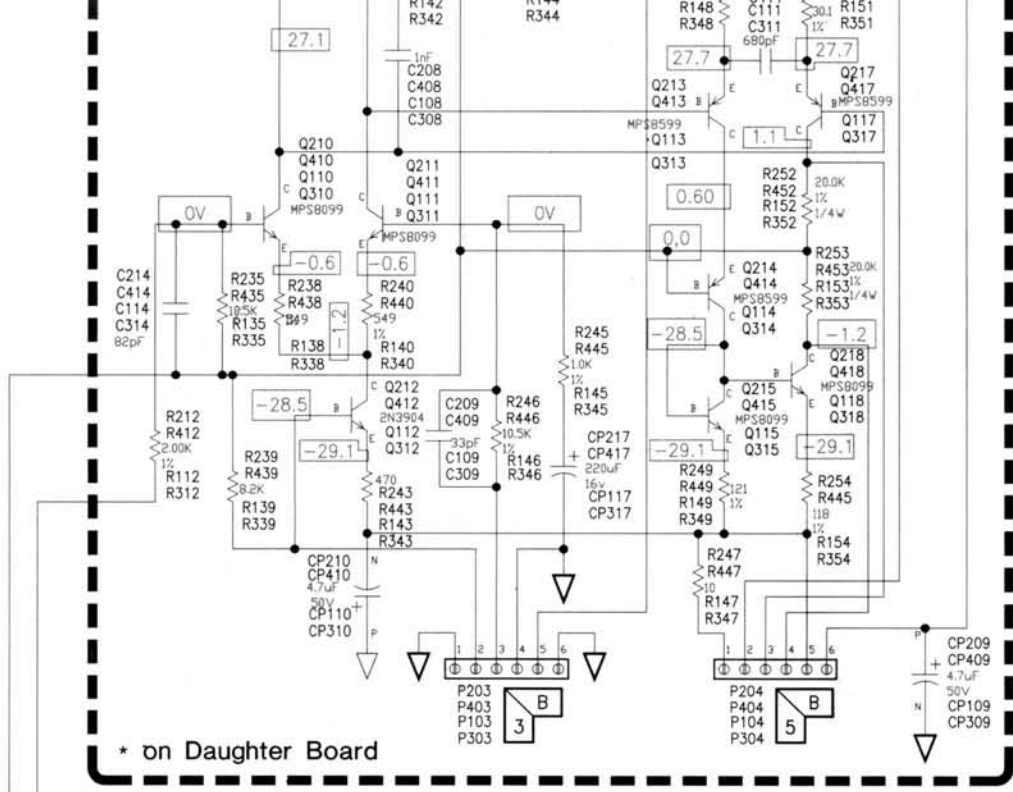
R142
R342
R144
R344
R148
R348
C111
C311
680pF
30.1
1%
R151
R351
27.1
1nF
C208
C408
C108
C308
27.7
27.7
Q213
Q413
MPS8599
Q113
Q313
Q217
Q417
MPS8599
Q117
Q317
1.1
Q210
Q410
Q110
Q310
MPS8099
Q211
Q411
Q111
Q311
MPS8099
0V
0V
R252
R452
R152
R352
20.0K
1%
1/4W
0.60
0,0
R253
R453
R153
R353
20.0K
1%
1/4W
E Q214
Q414
MPS8599
Q114
Q314
C214
C414
C114
C314
82pF
R235
R435
10.5K
R135
R335
-0.6
R238
R438
549
-0.6
R240
R440
549
1%
-1.2
R138
R338
R140
R340
R245
R445
1.0K
1%
R145
R345
-28.5
-1.2
Q218
Q418
MPS8099
Q118
Q318
Q212
Q412
2N3904
Q112
Q312
C209
C409
33pF
C109
C309
R246
R446
10.5K
1%
R146
R346
CP217
CP417
220uF
16v
CP117
CP317
Q215
Q415
MPS8099
Q115
Q315
-28.5
-29.1
-29.1
-29.1
R212
R412
2.00K
1%
R112
R312
R239
R439
8.2K
R139
R339
470
R243
R443
R143
R343
R249
R449
R149
R349
121
1%
R254
R445
118
1%
R154
R354
CP210
CP410
4.7uF
50V
CP110
CP310
N
P
R247
R447
10
R147
R347
1 2 3 4 5 6
P203
P403
P103
P303
B
3
1 2 3 4 5 6
P204
P404
P104
P304
B
5
P
N
CP209
CP409
4.7uF
50V
CP109
CP309
* on Daughter Board